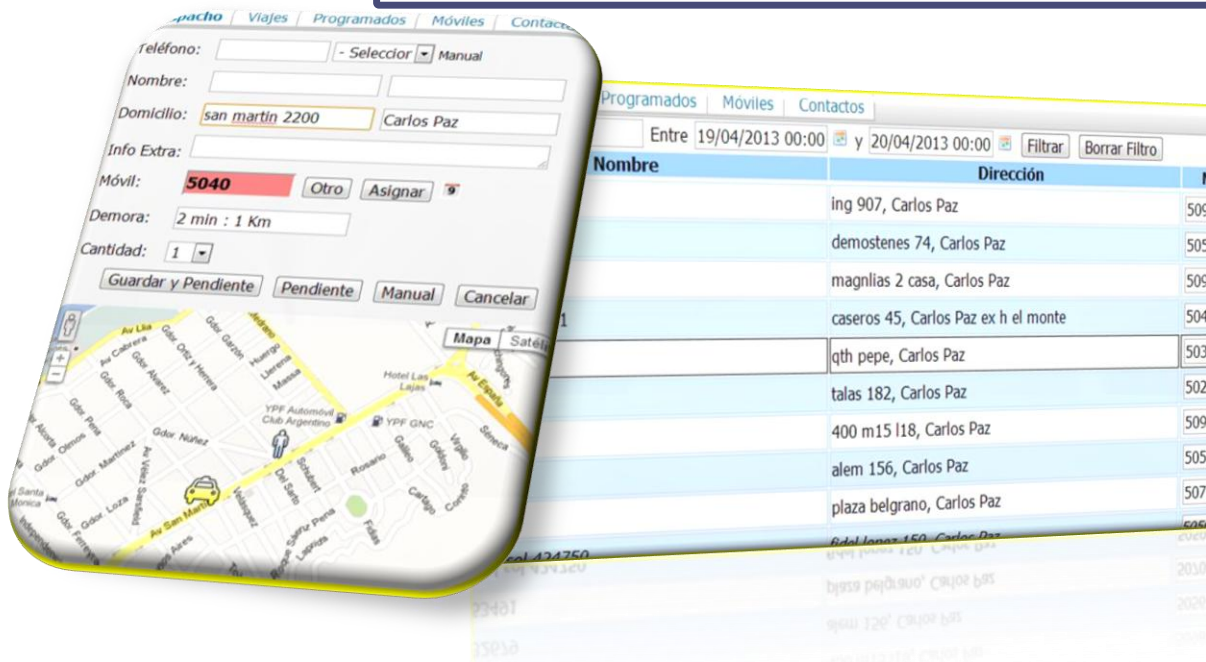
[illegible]spacho | Viajes | Programados | Móviles | Contactos

Teléfono: - Seleccior Manual

Nombre:

Domicilio: san martin 2200 Carlos Paz

Info Extra:

Móvil: 5040 Otro Asignar

Demora: 2 min : 1 Km

Cantidad: 1

Guardar y Pendiente Pendiente Manual Cancelar

Mapa Satél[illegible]

Av Illia, Gdor. Garzón, Av Cabrera, Gdor. Ortiz y Herrera, Huergo, Llerena, Massa, Gdor. Alvarez, Gdor. Roca, Hotel Las Lajas, Av España, YPF Automóvil Club Argentino, YPF GNC, Gdor. Núñez, Gdor. Peña, Gdor. Martinez, Gdor. Olmos, Av Vélez Sarsfield, Gdor. Loza, Av San Martín, Santa Monica, Rosario, Seneca, Roque Saenz Peña, Lapiza, Velazquez

Programados | Móviles | Contactos

Entre 19/04/2013 00:00 y 20/04/2013 00:00 Filtrar Borrar Filtro

| Nombre | Dirección | M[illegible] |
|---|---|---|
| | ing 907, Carlos Paz | 509 |
| | demostenes 74, Carlos Paz | 505 |
| | magnlias 2 casa, Carlos Paz | 509 |
| 1 | caseros 45, Carlos Paz ex h el monte | 504 |
| | qth pepe, Carlos Paz | 503 |
| | talas 182, Carlos Paz | 502 |
| | 400 m15 l18, Carlos Paz | 509 |
| | alem 156, Carlos Paz | 505 |
| | plaza belgrano, Carlos Paz | 507 |
| cel 424750 | fidel lopez 150, Carlos Paz | 505 |